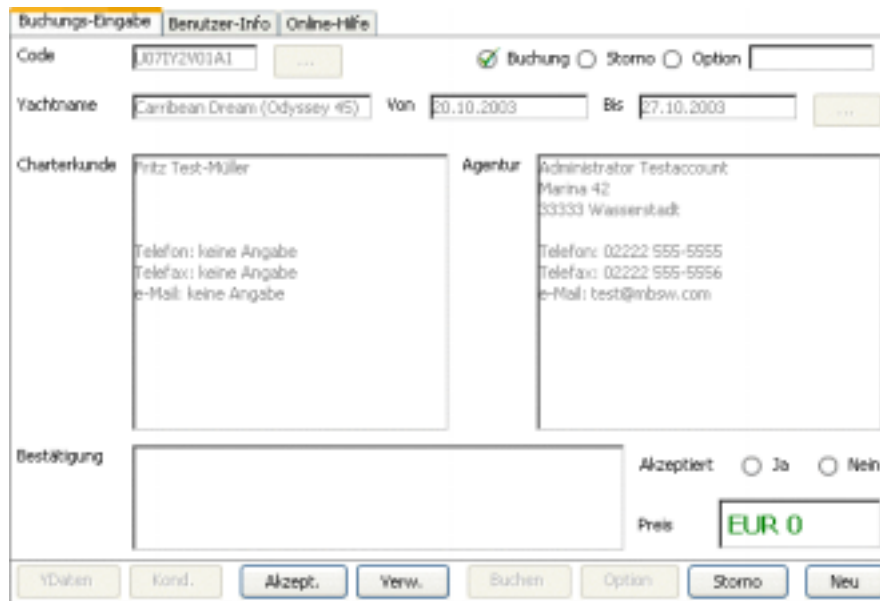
Buchungs-Eingabe | Benutzer-Info | Online-Hilfe

Code U07IY2V01A1 ...

Buchung Storno Option

Yachtname Carribean Dream (Odyssey 45) Von 20.10.2003 Bis 27.10.2003 ...

Charterkunde
Fritz Test-Müller

Telefon: keine Angabe
Telefax: keine Angabe
e-Mail: keine Angabe

Agentur
Administrator Testaccount
Marina 42
33333 Wasserstadt

Telefon: 02222 555-5555
Telefax: 02222 555-5556
e-Mail: test@mbsw.com

Bestätigung

Akzeptiert Ja Nein

Preis EUR 0

YDaten Kond. Akzept. Verw. Buchen Option Storno Neu